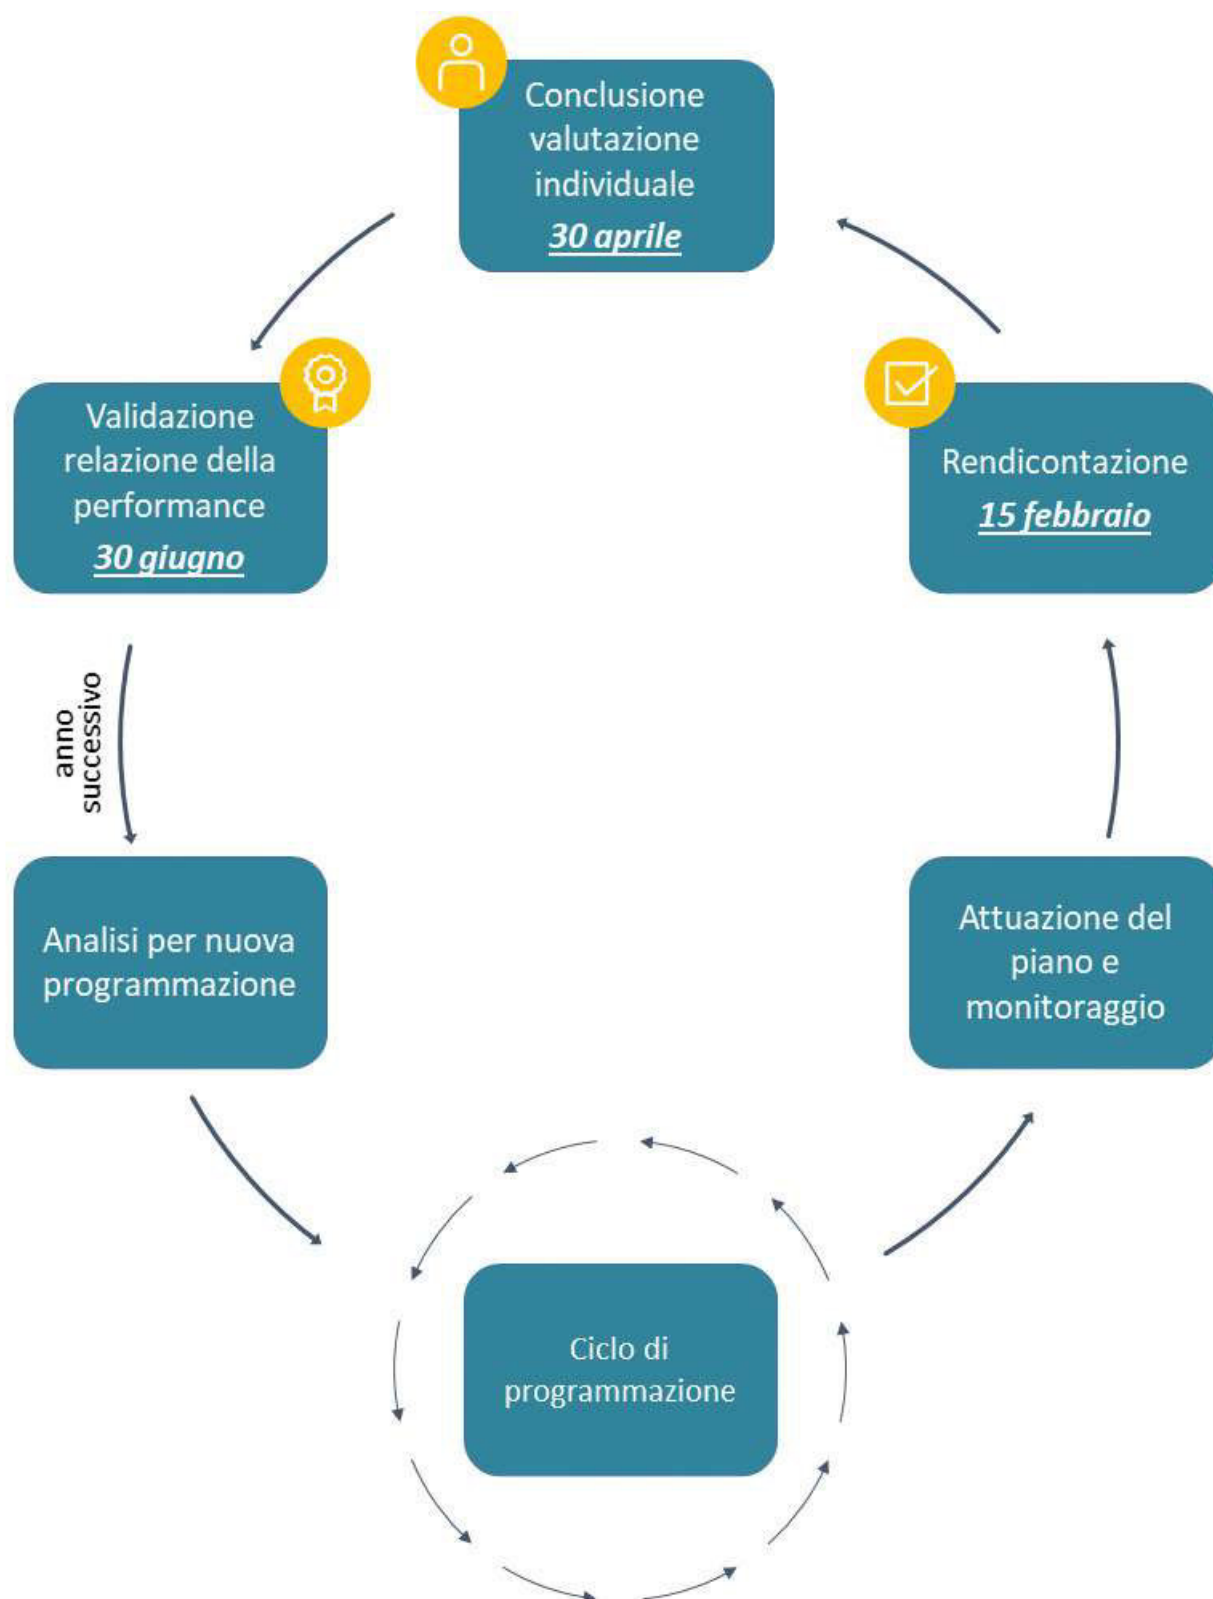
Conclusione valutazione individuale
30 aprile

Validazione relazione della performance
30 giugno

Rendicontazione
15 febbraio

anno successivo

Analisi per nuova programmazione

Attuazione del piano e monitoraggio

Ciclo di programmazione